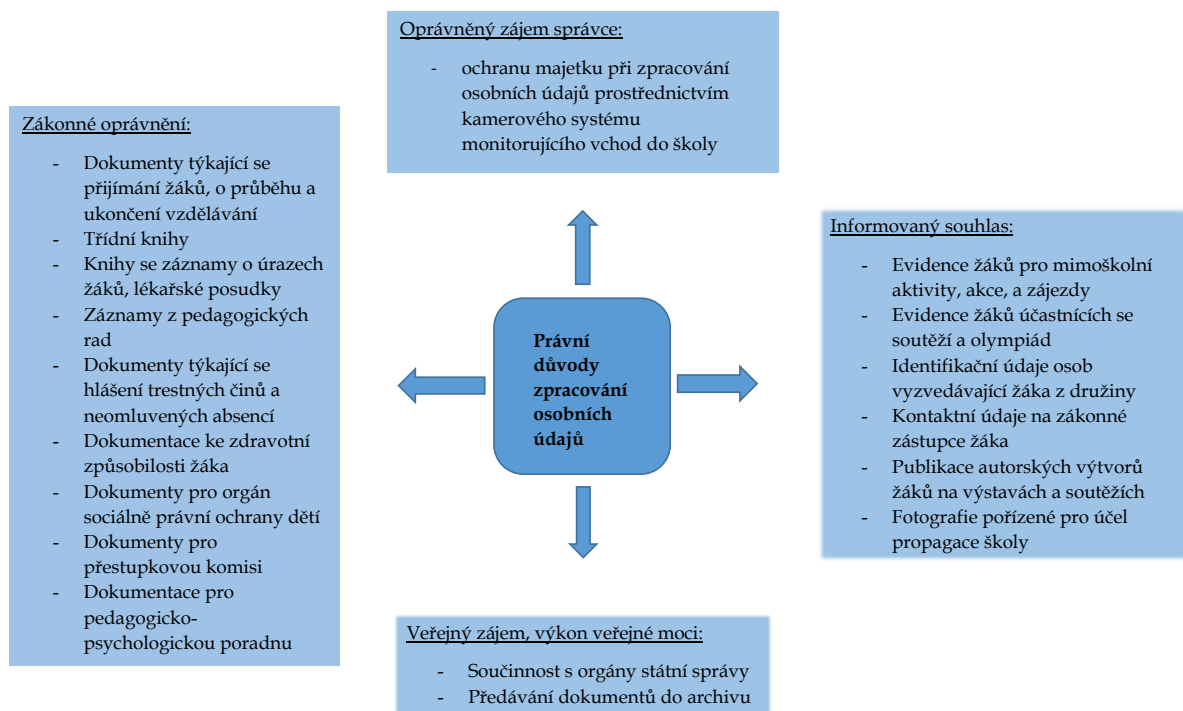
Oprávněný zájem správce:

- ochranu majetku při zpracování osobních údajů prostřednictvím kamerového systému monitorujícího vchod do školy

Zákonné oprávnění:

- Dokumenty týkající se přijímání žáků, o průběhu a ukončení vzdělávání
- Třídní knihy
- Knihy se záznamy o úrazech žáků, lékařské posudky
- Záznamy z pedagogických rad
- Dokumenty týkající se hlášení trestných činů a neomluvených absencí
- Dokumentace ke zdravotní způsobilosti žáka
- Dokumenty pro orgán sociálně právní ochrany dětí
- Dokumenty pro přestupkovou komisi
- Dokumentace pro pedagogicko-psychologickou poradnu

Právní důvody zpracování osobních údajů

Informovaný souhlas:

- Evidence žáků pro mimoškolní aktivity, akce, a zájezdy
- Evidence žáků účastnících se soutěží a olympiád
- Identifikační údaje osob vyzvedávající žáka z družiny
- Kontaktní údaje na zákonné zástupce žáka
- Publikace autorských výtvorů žáků na výstavách a soutěžích
- Fotografie pořízené pro účel propagace školy

Veřejný zájem, výkon veřejné moci:

- Součinnost s orgány státní správy
- Předávání dokumentů do archivu